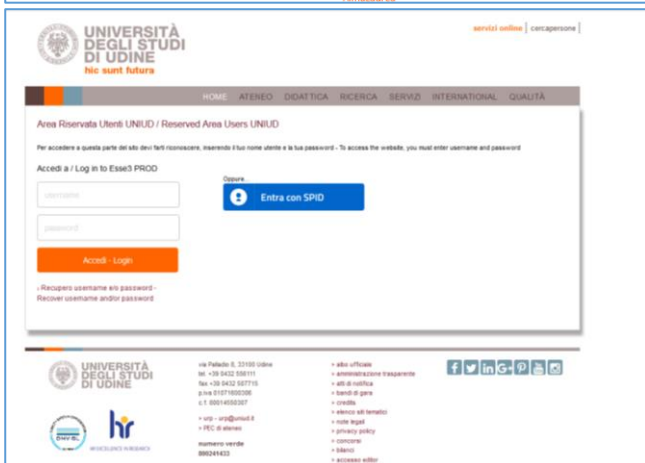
UNIVERSITÀ DEGLI STUDI DI UDINE
hic sunt futura

servizi online | cercapersone

HOME ATENEO DIDATTICA RICERCA SERVIZI INTERNATIONAL QUALITÀ

Area Riservata Utenti UNIUD / Reserved Area Users UNIUD

Per accedere a questa parte del sito devi farti riconoscere, inserendo il tuo nome utente e la tua password - To access the website, you must enter username and password

Accedi a / Log in to Esse3 PROD

username

password

Accedi - Login

› Recupero username e/o password - Recover username and/or password

Oppure...

Entra con SPID

UNIVERSITÀ DEGLI STUDI DI UDINE

via Palladio 8, 33100 Udine
tel. +39 0432 556111
fax +39 0432 507715
p.iva 01071600306
c.f. 80014550307

› urp - urp@uniud.it
› PEC di ateneo

numero verde
800241433

› albo ufficiale
› amministrazione trasparente
› atti di notifica
› bandi di gara
› credits
› elenco siti tematici
› note legali
› privacy policy
› concorsi
› bilanci
› accesso editor

DNV-GL

HR EXCELLENCE IN RESEARCH